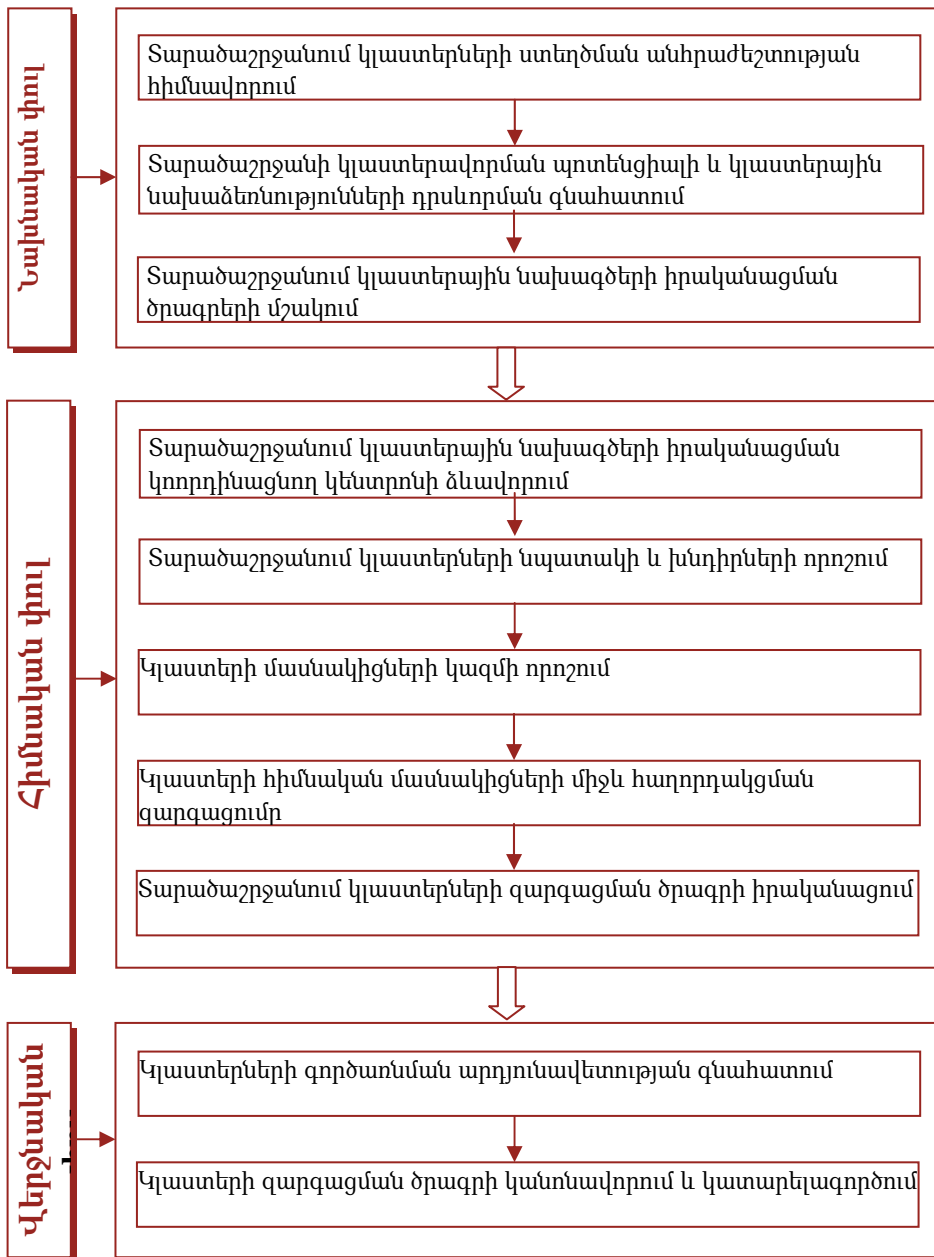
Նախնական փուլ

Տարածաշրջանում կլաստերների ստեղծման անհրաժեշտության հիմնավորում

Տարածաշրջանի կլաստերավորման պոտենցիալի և կլաստերային նախաձեռնությունների դրսևորման գնահատում

Տարածաշրջանում կլաստերային նախագծերի իրականացման ծրագրերի մշակում

Հիմնական փուլ

Տարածաշրջանում կլաստերային նախագծերի իրականացման կոորդինացնող կենտրոնի ձևավորում

Տարածաշրջանում կլաստերների նպատակի և խնդիրների որոշում

Կլաստերի մասնակիցների կազմի որոշում

Կլաստերի հիմնական մասնակիցների միջև հաղորդակցման զարգացումը

Տարածաշրջանում կլաստերների զարգացման ծրագրի իրականացում

Վերջնական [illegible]

Կլաստերների գործառնման արդյունավետության գնահատում

Կլաստերի զարգացման ծրագրի կանոնավորում և կատարելագործում